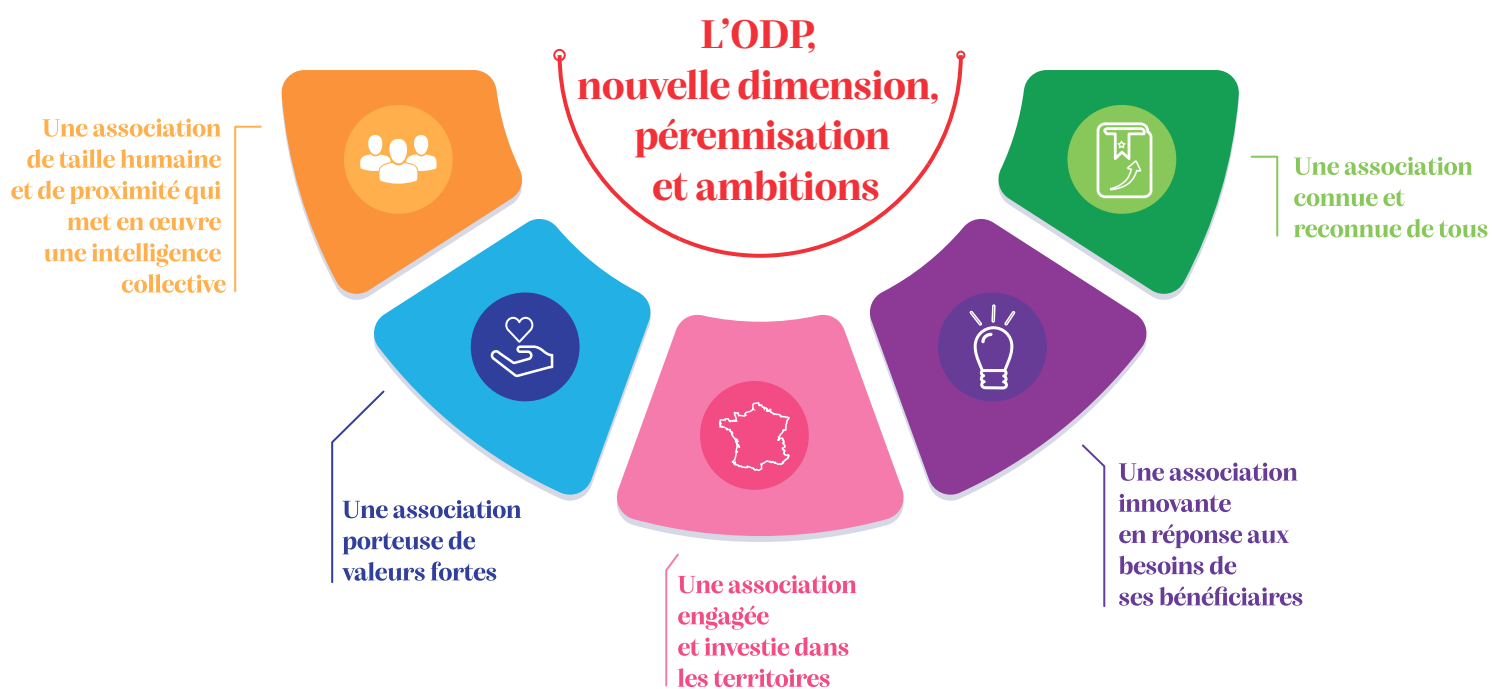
L'ODP,
nouvelle dimension,
pérennisation
et ambitions

Une association de taille humaine et de proximité qui met en œuvre une intelligence collective

Une association porteuse de valeurs fortes

Une association engagée et investie dans les territoires

Une association innovante en réponse aux besoins de ses bénéficiaires

Une association connue et reconnue de tous